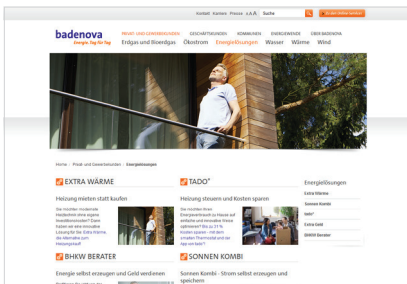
Kontakt · Karriere · Presse · A A A | Suche

badenova
Energie. Tag für Tag.

PRIVAT- UND GEWERBEKUNDEN | GESCHÄFTSKUNDEN | KOMMUNEN | ENERGIEWENDE | ÜBER BADENOVA

Erdgas und Bioerdgas | Ökostrom | Energielösungen | Wasser | Wärme | Wind

Home › Privat- und Gewerbekunden › Energielösungen

EXTRA WÄRME

Heizung mieten statt kaufen

Sie möchten moderne Heiztechnik ohne eigene Investitionskosten? Dann haben wir eine innovative Lösung für Sie: Extra Wärme, die Alternative zum Heizungskauf!

TADO°

Heizung steuern und Kosten sparen

Sie möchten Ihren Energieverbrauch zu Hause auf einfache und innovative Weise optimieren? Bis zu 31 % Kosten sparen – mit dem smarten Thermostat und der App von tado°!

Energielösungen

Extra Wärme

Sonnen Kombi

tado°

Extra Geld

BHKW Berater

BHKW BERATER

Energie selbst erzeugen und Geld verdienen

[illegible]

SONNEN KOMBI

Sonnen Kombi - Strom selbst erzeugen und speichern